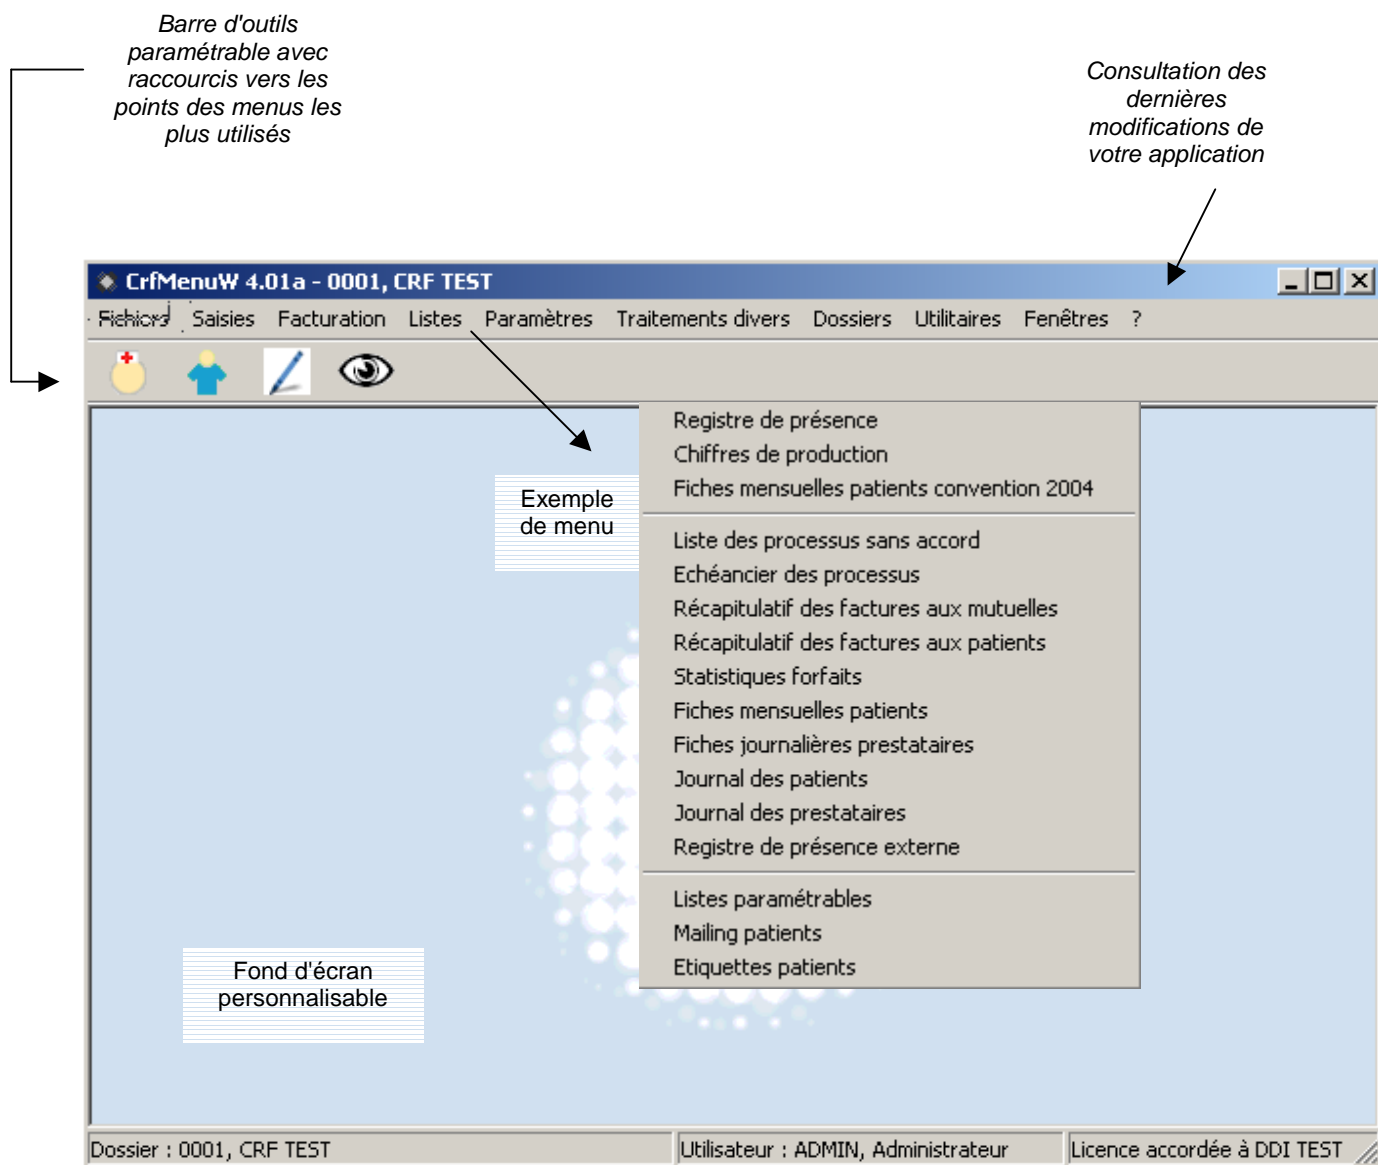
Barre d'outils paramétrable avec raccourcis vers les points des menus les plus utilisés

Consultation des dernières modifications de votre application

CrfMenuW 4.01a - 0001, CRF TEST

Fichiers Saisies Facturation Listes Paramètres Traitements divers Dossiers Utilitaires Fenêtres ?

Exemple de menu

Registre de présence
Chiffres de production
Fiches mensuelles patients convention 2004

Liste des processus sans accord
Echéancier des processus
Récapitulatif des factures aux mutuelles
Récapitulatif des factures aux patients
Statistiques forfaits
Fiches mensuelles patients
Fiches journalières prestataires
Journal des patients
Journal des prestataires
Registre de présence externe

Listes paramétrables
Mailing patients
Etiquettes patients

Fond d'écran personnalisable

Dossier : 0001, CRF TEST
Utilisateur : ADMIN, Administrateur
Licence accordée à DDI TEST